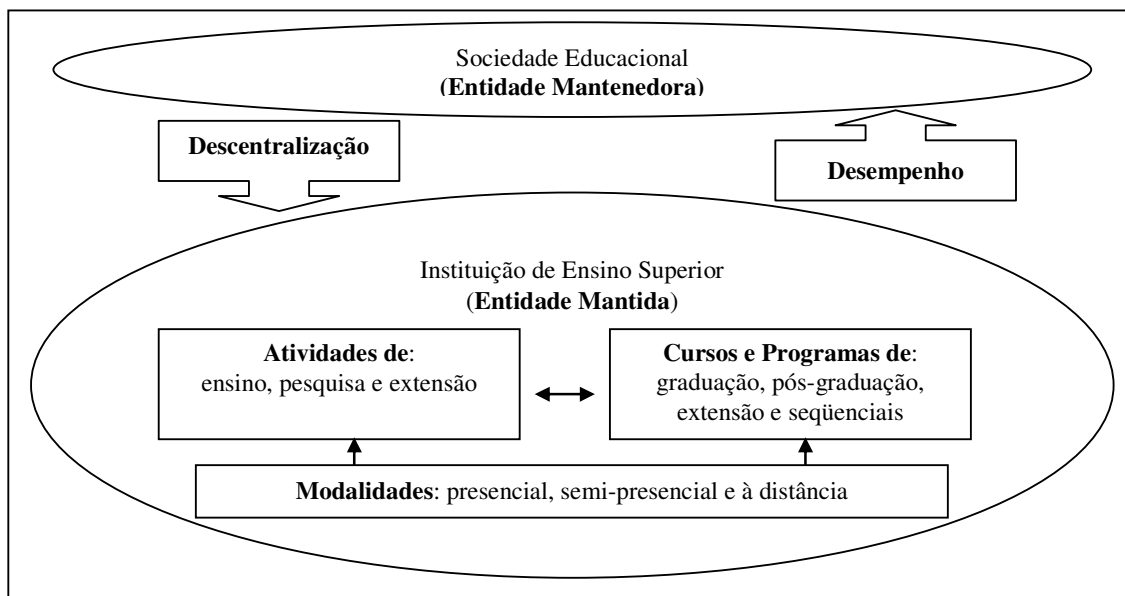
Sociedade Educacional
(Entidade Mantenedora)

Descentralização

Desempenho

Instituição de Ensino Superior
(Entidade Mantida)

Atividades de:
ensino, pesquisa e extensão

Cursos e Programas de:
graduação, pós-graduação, extensão e seqüenciais

Modalidades: presencial, semi-presencial e à distância